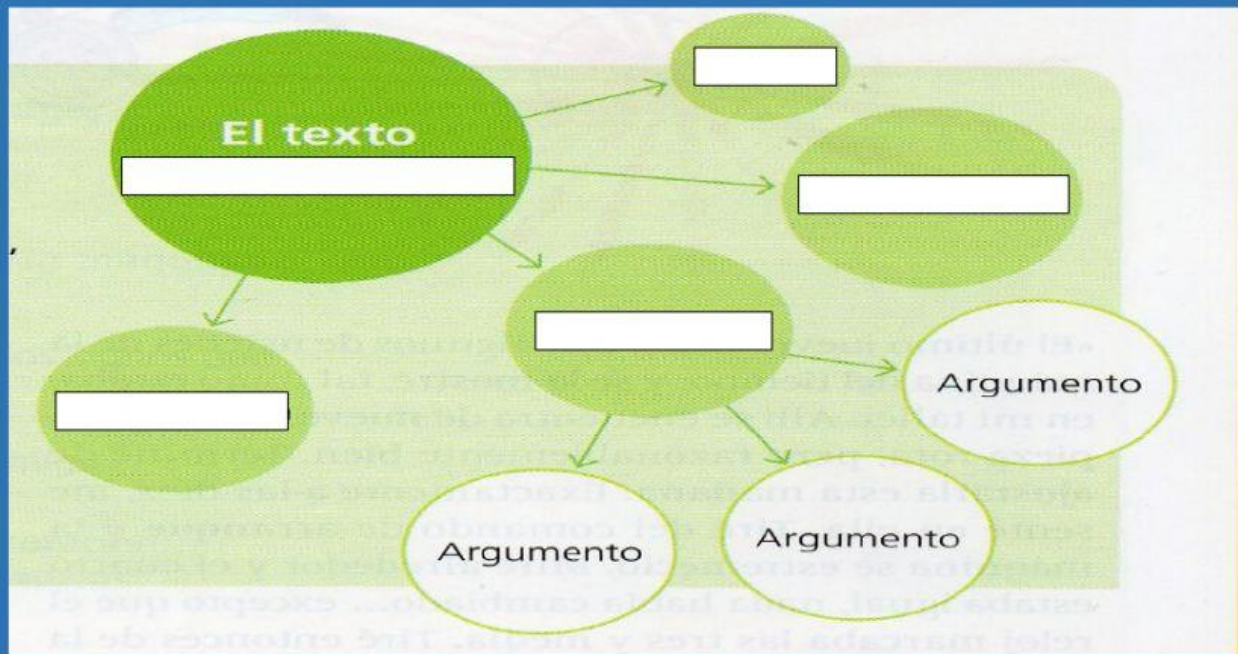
El texto

Argumento

Argumento

Argumento

«El último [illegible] de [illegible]
en mi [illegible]
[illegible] exactamente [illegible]
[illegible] del comando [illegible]
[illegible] y el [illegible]
estaba igual, nada había cambiado... excepto que el
reloj marcaba las tres y media. Tiré entonces de la